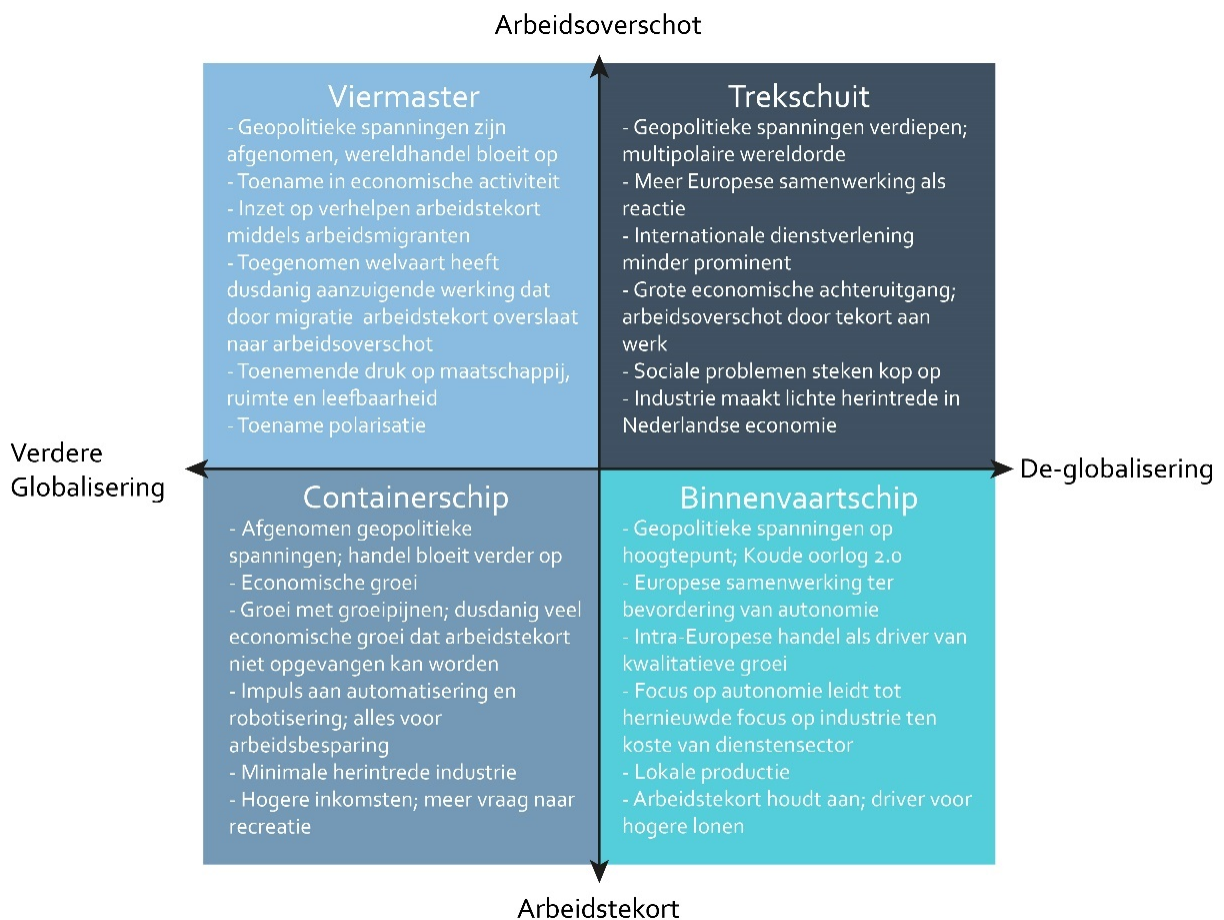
Arbeidsoverschot

Viermaster
- Geopolitieke spanningen zijn afgenomen, wereldhandel bloeit op
- Toename in economische activiteit
- Inzet op verhelpen arbeidstekort middels arbeidsmigranten
- Toegenomen welvaart heeft dusdanig aanzuigende werking dat door migratie arbeidstekort overslaat naar arbeidsoverschot
- Toenemende druk op maatschappij, ruimte en leefbaarheid
- Toename polarisatie

Trekschuit
- Geopolitieke spanningen verdiepen; multipolaire wereldorde
- Meer Europese samenwerking als reactie
- Internationale dienstverlening minder prominent
- Grote economische achteruitgang; arbeidsoverschot door tekort aan werk
- Sociale problemen steken kop op
- Industrie maakt lichte herintrede in Nederlandse economie

Verdere Globalisering

De-globalisering

Containerschip
- Afgenomen geopolitieke spanningen; handel bloeit verder op
- Economische groei
- Groei met groeipijnen; dusdanig veel economische groei dat arbeidstekort niet opgevangen kan worden
- Impuls aan automatisering en robotisering; alles voor arbeidsbesparing
- Minimale herintrede industrie
- Hogere inkomsten; meer vraag naar recreatie

Binnenvaartschip
- Geopolitieke spanningen op hoogtepunt; Koude oorlog 2.0
- Europese samenwerking ter bevordering van autonomie
- Intra-Europese handel als driver van kwalitatieve groei
- Focus op autonomie leidt tot hernieuwde focus op industrie ten koste van dienstensector
- Lokale productie
- Arbeidstekort houdt aan; driver voor hogere lonen

Arbeidstekort